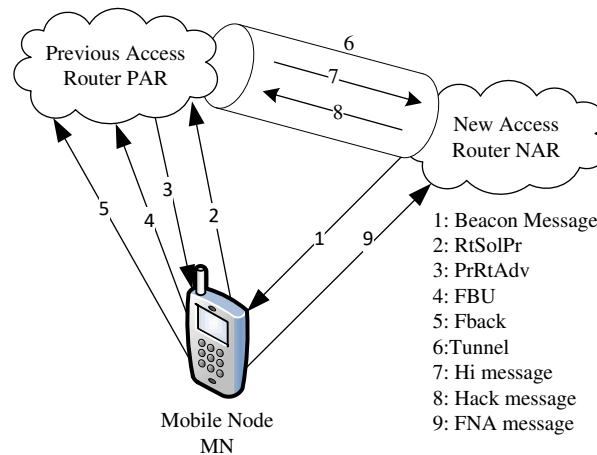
Previous Access Router PAR

6

7

8

New Access Router NAR

5

4

3

2

1

9

1: Beacon Message
2: RtSolPr
3: PrRtAdv
4: FBU
5: Fback
6:Tunnel
7: Hi message
8: Hack message
9: FNA message

Mobile Node MN